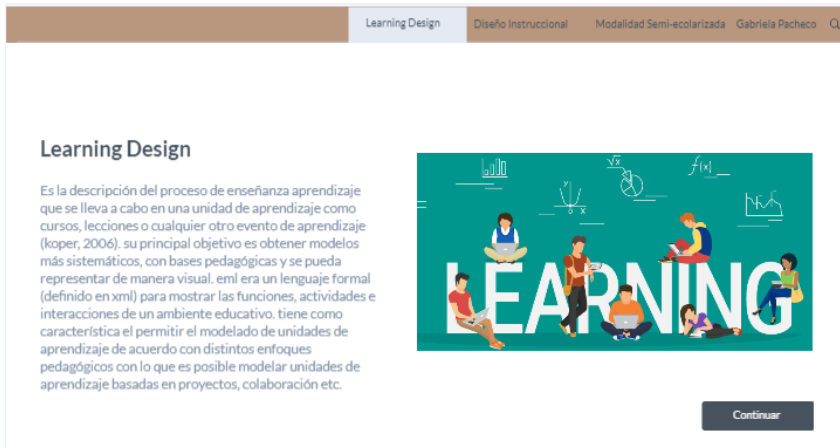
Learning Design Diseño Instruccional Modalidad Semi-ecolarizada Gabriela Pacheco

Learning Design

Es la descripción del proceso de enseñanza aprendizaje que se lleva a cabo en una unidad de aprendizaje como cursos, lecciones o cualquier otro evento de aprendizaje (koper, 2006). su principal objetivo es obtener modelos más sistemáticos, con bases pedagógicas y se pueda representar de manera visual. eml era un lenguaje formal (definido en xml) para mostrar las funciones, actividades e interacciones de un ambiente educativo. tiene como característica el permitir el modelado de unidades de aprendizaje de acuerdo con distintos enfoques pedagógicos con lo que es posible modelar unidades de aprendizaje basadas en proyectos, colaboración etc.

$\sqrt{x}$ $f(x)$ x

LEARNING

Continuar